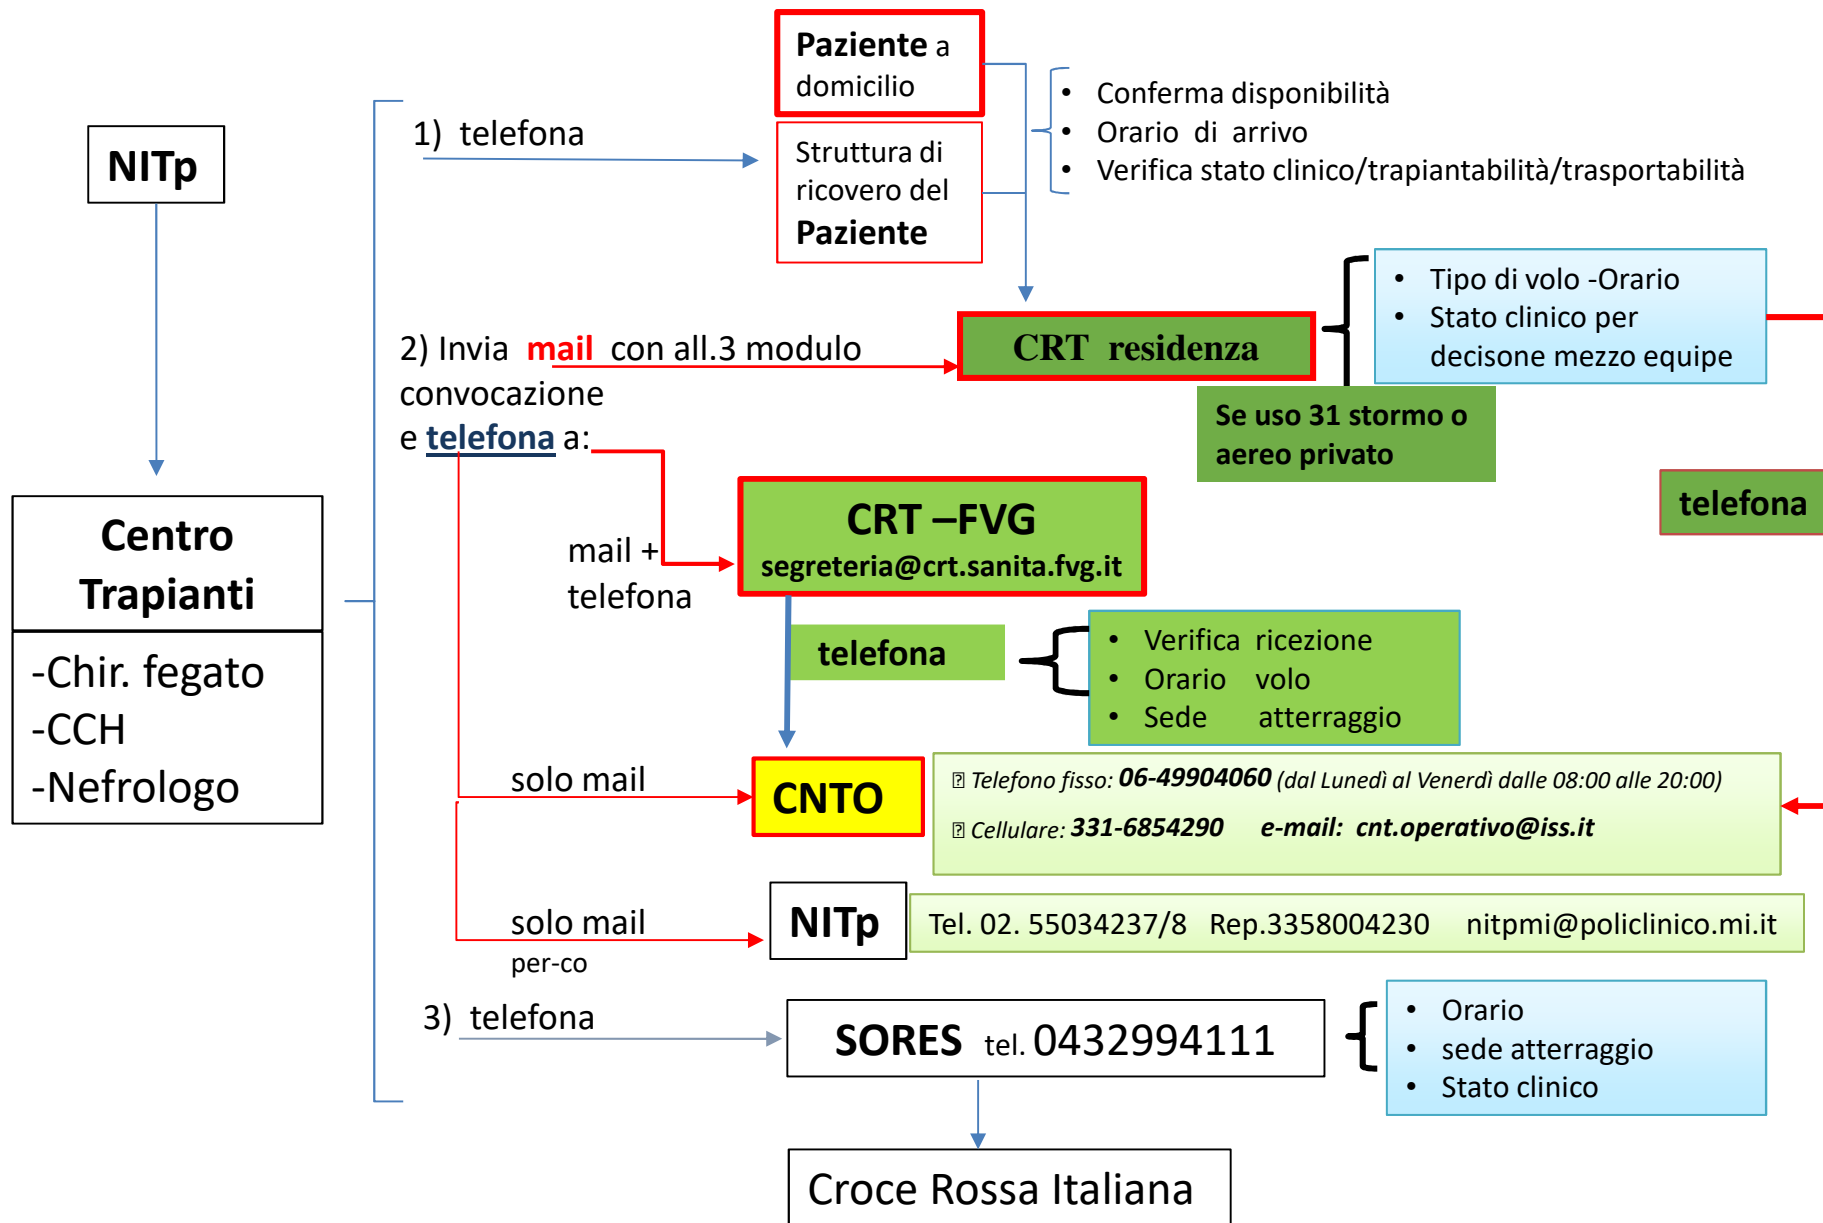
NITp

Centro Trapianti

-Chir. fegato
-CCH
-Nefrologo

1) telefona

Paziente a domicilio

Struttura di ricovero del Paziente

• Conferma disponibilità
• Orario di arrivo
• Verifica stato clinico/trapiantabilità/trasportabilità

2) Invia mail con all.3 modulo convocazione e telefona a:

CRT residenza

• Tipo di volo -Orario
• Stato clinico per decisione mezzo equipe

Se uso 31 stormo o aereo privato

telefona

mail + telefona

CRT –FVG
segreteria@crt.sanita.fvg.it

telefona

• Verifica ricezione
• Orario volo
• Sede atterraggio

solo mail

CNTO

Telefono fisso: 06-49904060 (dal Lunedì al Venerdì dalle 08:00 alle 20:00)
Cellulare: 331-6854290 e-mail: cnt.operativo@iss.it

solo mail per-co

NITp

Tel. 02. 55034237/8 Rep.3358004230 nitpmi@policlinico.mi.it

3) telefona

SORES tel. 0432994111

• Orario
• sede atterraggio
• Stato clinico

Croce Rossa Italiana